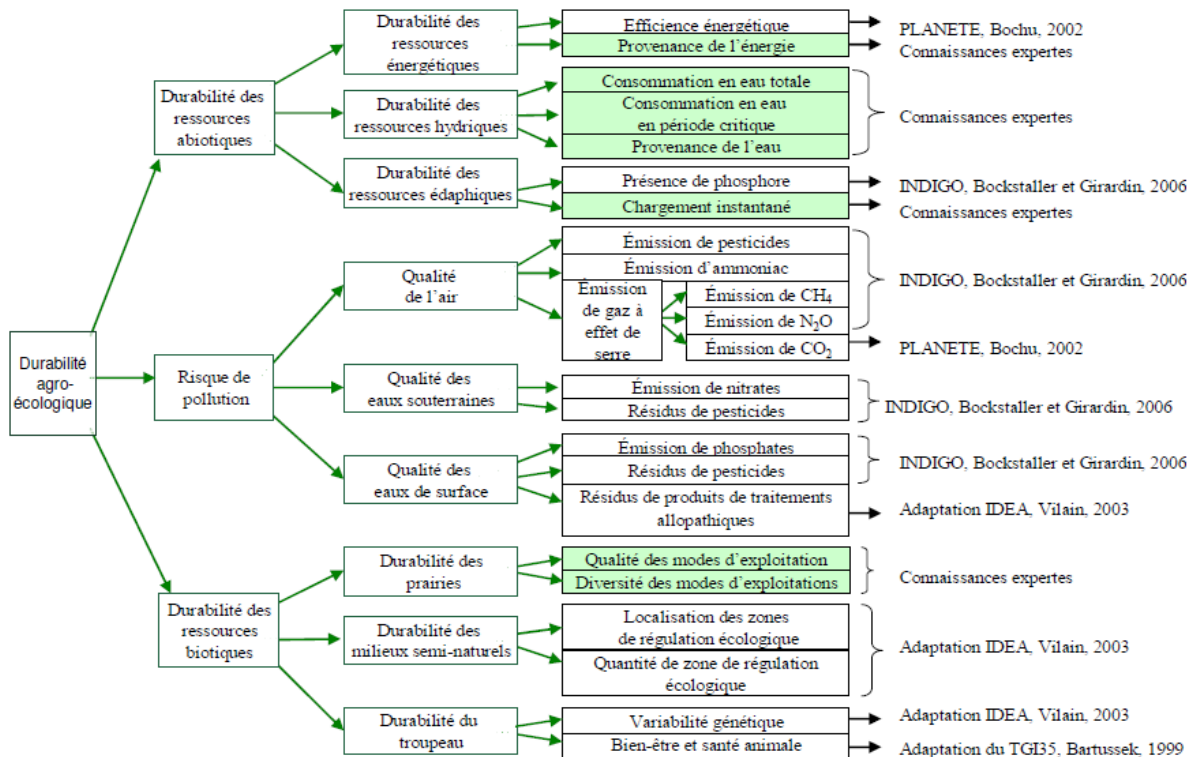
Durabilité agro-écologique

Durabilité des ressources abiotiques

Durabilité des ressources énergétiques
Efficience énergétique → PLANETE, Bochu, 2002
Provenance de l'énergie → Connaissances expertes

Durabilité des ressources hydriques
Consommation en eau totale
Consommation en eau en période critique
Provenance de l'eau
Connaissances expertes

Durabilité des ressources édaphiques
Présence de phosphore → INDIGO, Bockstaller et Girardin, 2006
Chargement instantané → Connaissances expertes

Risque de pollution

Qualité de l'air
Émission de pesticides
Émission d'ammoniac
Émission de gaz à effet de serre
Émission de $CH_4$
Émission de $N_2O$
INDIGO, Bockstaller et Girardin, 2006
Émission de $CO_2$ → PLANETE, Bochu, 2002

Qualité des eaux souterraines
Émission de nitrates
Résidus de pesticides
INDIGO, Bockstaller et Girardin, 2006

Qualité des eaux de surface
Émission de phosphates
Résidus de pesticides
INDIGO, Bockstaller et Girardin, 2006
Résidus de produits de traitements allopathiques → Adaptation IDEA, Vilain, 2003

Durabilité des ressources biotiques

Durabilité des prairies
Qualité des modes d'exploitation
Diversité des modes d'exploitations
Connaissances expertes

Durabilité des milieux semi-naturels
Localisation des zones de régulation écologique
Quantité de zone de régulation écologique
Adaptation IDEA, Vilain, 2003

Durabilité du troupeau
Variabilité génétique → Adaptation IDEA, Vilain, 2003
Bien-être et santé animale → Adaptation du TGI35, Bartussek, 1999